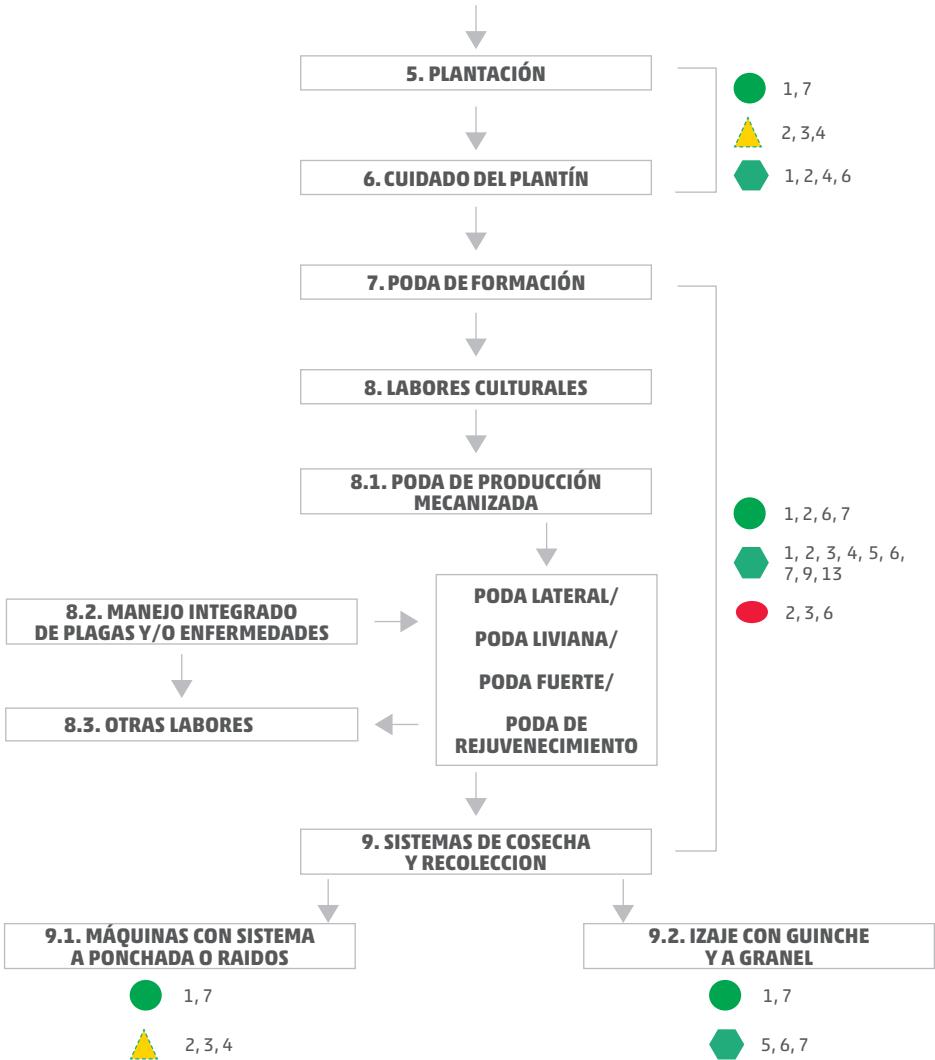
5. PLANTACIÓN

6. CUIDADO DEL PLANTÍN

1, 7

2, 3,4

1, 2, 4, 6

7. PODA DE FORMACIÓN

8. LABORES CULTURALES

8.1. PODA DE PRODUCCIÓN MECANIZADA

1, 2, 6, 7

1, 2, 3, 4, 5, 6, 7, 9, 13

2, 3, 6

8.2. MANEJO INTEGRADO DE PLAGAS Y/O ENFERMEDADES

PODA LATERAL/

PODA LIVIANA/

PODA FUERTE/

PODA DE REJUVENECIMIENTO

8.3. OTRAS LABORES

9. SISTEMAS DE COSECHA Y RECOLECCION

9.1. MÁQUINAS CON SISTEMA A PONCHADA O RAIDOS

1, 7

2, 3, 4

9.2. IZAJE CON GUINCHE Y A GRANEL

1, 7

5, 6, 7